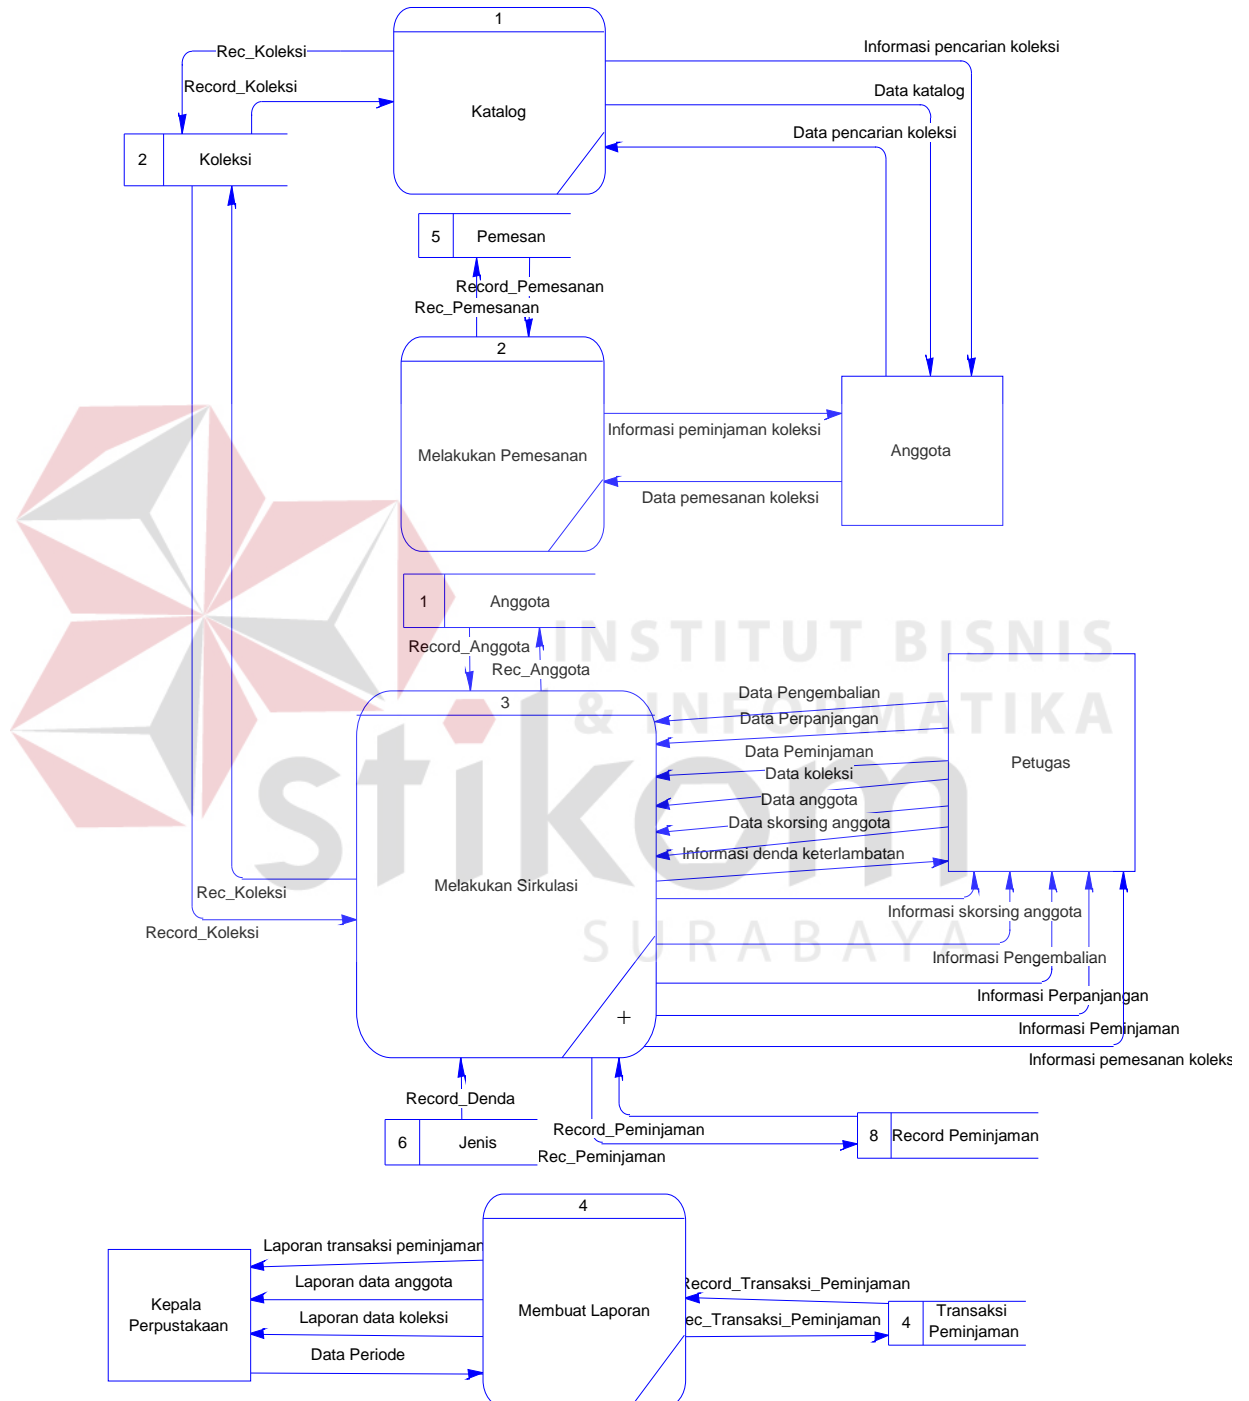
1
Katalog
Rec_Koleksi
Record_Koleksi
2
Koleksi
Informasi pencarian koleksi
Data katalog
Data pencarian koleksi
5
Pemesan
Record_Pemesanan
Rec_Pemesanan
2
Melakukan Pemesanan
Informasi peminjaman koleksi
Data pemesanan koleksi
Anggota
1
Anggota
Record_Anggota
Rec_Anggota
3
Melakukan Sirkulasi
Data Pengembalian
Data Perpanjangan
Data Peminjaman
Data koleksi
Data anggota
Data skorsing anggota
Informasi denda keterlambatan
Petugas
Informasi skorsing anggota
Informasi Pengembalian
Informasi Perpanjangan
Informasi Peminjaman
Informasi pemesanan koleks
Rec_Koleksi
Record_Koleksi
INSTITUT BISNIS & INFORMATIKA
stikom
SURABAYA
Record_Denda
6
Jenis
Record_Peminjaman
Rec_Peminjaman
8
Record Peminjaman
4
Membuat Laporan
Laporan transaksi peminjaman
Laporan data anggota
Laporan data koleksi
Data Periode
Kepala Perpustakaan
Record_Transaksi_Peminjaman
ec_Transaksi_Peminjaman
4
Transaksi Peminjaman